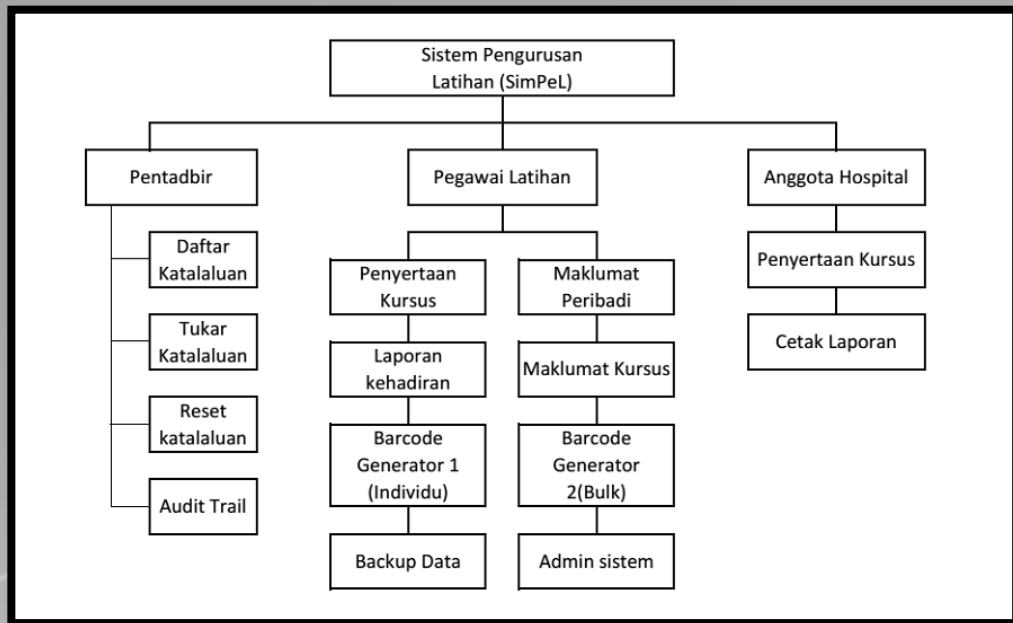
Sistem Pengurusan Latihan (SimPeL)

Pentadbir

Daftar Katalaluan

Tukar Katalaluan

Reset katalaluan

Audit Trail

Pegawai Latihan

Penyertaan Kursus

Laporan kehadiran

Barcode Generator 1 (Individu)

Backup Data

Maklumat Peribadi

Maklumat Kursus

Barcode Generator 2(Bulk)

Admin sistem

Anggota Hospital

Penyertaan Kursus

Cetak Laporan